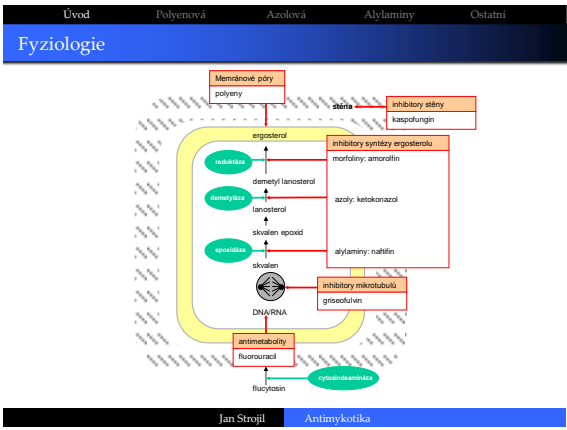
Úvod Polyenová Azolová Alylaminy Ostatní

Fyziologie

Memránové póry
polyeny

stěna

inhibitory stěny
kaspofungin

ergosterol

inhibitory syntézy ergosterolu
morfoliny: amorolfin

reduktáza

demetyl lanosterol

demetyláza

azoly: ketokonazol

lanosterol

skvalen epoxid

epoxidáza

alylaminy: naftifin

skvalen

inhibitory mikrotubulů
griseofulvin

DNA/RNA

antimetabolity
fluorouracil

cytosindeamináza

flucytosin

Jan Strojil Antimykotika